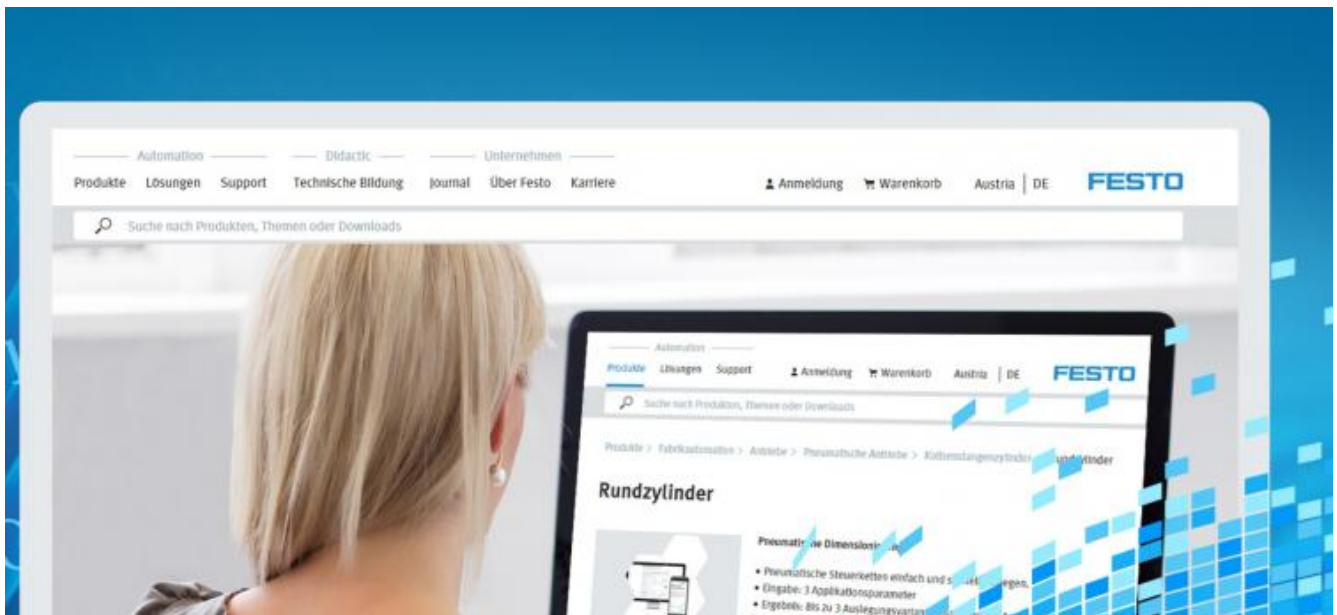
Automation
Didactic
Unternehmen

Produkte Lösungen Support Technische Bildung Journal Über Festo Karriere

Anmeldung Warenkorb Austria | DE

FESTO

Suche nach Produkten, Themen oder Downloads

Automation

Produkte Lösungen Support

Anmeldung Warenkorb Austria | DE

FESTO

Suche nach Produkten, Themen oder Downloads

Produkte > Fabrikautomation > Antriebe > Pneumatische Antriebe > Kolbenstangenzylinder > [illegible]undzylinder

Rundzylinder

Pneumati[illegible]e Dimensioni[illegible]

• Pneumatische Steuerketten einfach und s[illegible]egen.
• Eingabe: 3 Applikationsparameter
• Ergebnis: Bis zu 3 Auslegungsvaria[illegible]